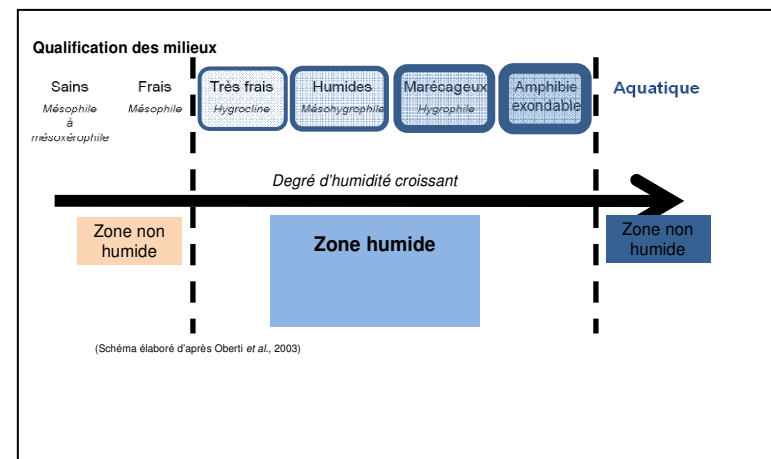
Qualification des milieux

Sains
Mésophile à mésoxérophile

Frais
Mésophile

Très frais
Hygrocline

Humides
Mésohygrophile

Marécageux
Hygrophile

Amphibie exondable

Aquatique

Degré d'humidité croissant

Zone non humide

Zone humide

Zone non humide

(Schéma élaboré d'après Oberti et al., 2003)